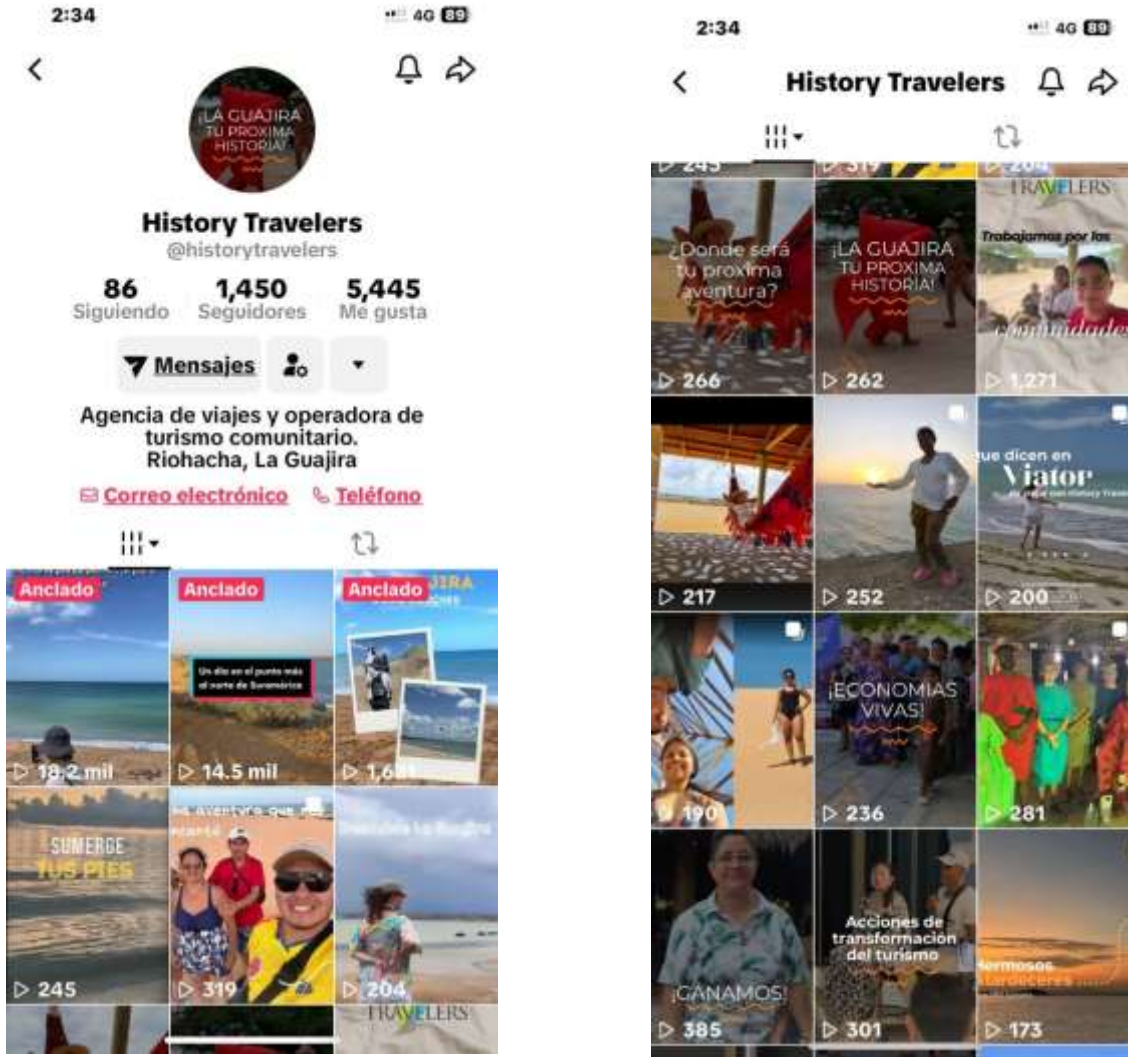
2:34
4G 89

¡LA GUAJIRA TU PROXIMA HISTORIA!

History Travelers
@historytravelers

86 Siguiendo
1,450 Seguidores
5,445 Me gusta

Mensajes

Agencia de viajes y operadora de turismo comunitario.
Riohacha, La Guajira

Correo electrónico
Teléfono

Anclado
18.2 mil

Anclado
Un día en el punto más al norte de Suramérica
14.5 mil

Anclado
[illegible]JIRA
1,6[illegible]

SUMERGE TUS PIES
245

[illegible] aventura que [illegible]
319

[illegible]
204

TRAVELERS

2:34
4G 89

History Travelers

245
319
204

¿Donde será tu proxima aventura?
266

¡LA GUAJIRA TU PROXIMA HISTORIA!
262

TRAVELERS
Trabajamos por las comunidades
1,271

217

252

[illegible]ue dicen en Viator
200

190

¡ECONOMIAS VIVAS!
236

281

¡GANAMOS!
385

Acciones de transformación del turismo
301

Hermosos atardeceres
173